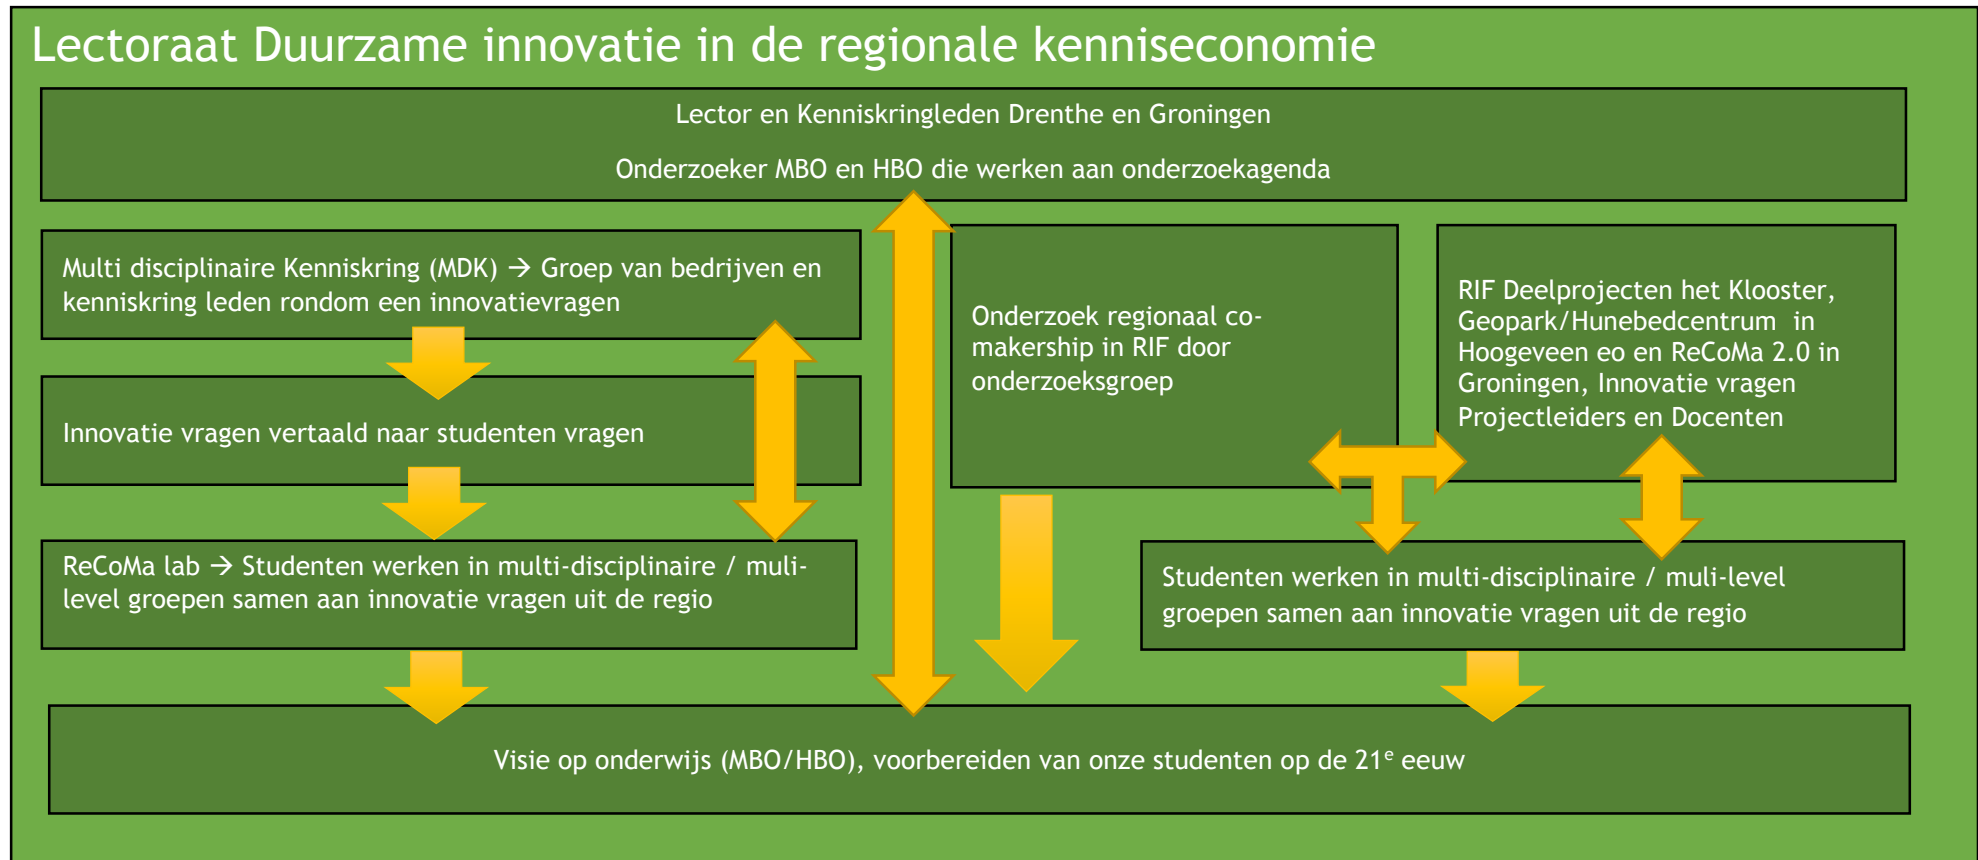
Lectoraat Duurzame innovatie in de regionale kenniseconomie

Lector en Kenniskringleden Drenthe en Groningen

Onderzoeker MBO en HBO die werken aan onderzoekagenda

Multi disciplinaire Kenniskring (MDK) → Groep van bedrijven en kenniskring leden rondom een innovatievragen

Innovatie vragen vertaald naar studenten vragen

ReCoMa lab → Studenten werken in multi-disciplinaire / muli-level groepen samen aan innovatie vragen uit de regio

Onderzoek regionaal co-makership in RIF door onderzoeksgroep

RIF Deelprojecten het Klooster, Geopark/Hunebedcentrum in Hoogeveen eo en ReCoMa 2.0 in Groningen, Innovatie vragen Projectleiders en Docenten

Studenten werken in multi-disciplinaire / muli-level groepen samen aan innovatie vragen uit de regio

Visie op onderwijs (MBO/HBO), voorbereiden van onze studenten op de 21$^e$ eeuw